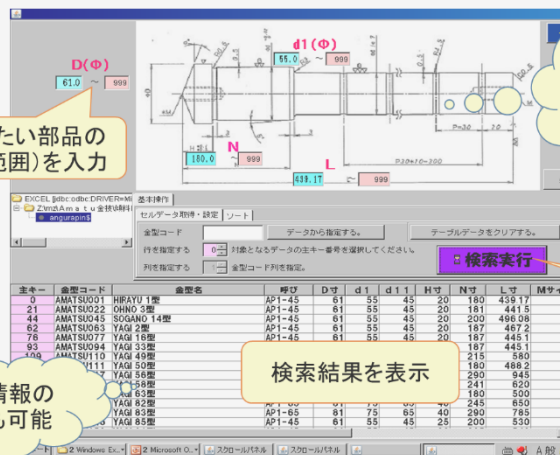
D(Φ)
61.0 ～ 999
d1(Φ)
65.0 ～ 999
たい部品の
範囲)を入力
N
180.0 ～ 999
L
609.17 ～ 999
P=30
P=20±10=200
EXCEL [dbc:odbc:DRIVER=Mi
Z:¥m法¥Amatu金技術
angurapin$
基本操作
セルデータ取得・設定 ソート
金型コード
データから指定する。
テーブルデータをクリアする。
行を指定する 0 対象となるデータの主キー番号を選択してください。
列を指定する 金型コード列を指定。
検索実行

| 主キー | 金型コード | 金型名 | 呼び | D寸 | d1 | d11 | H寸 | N寸 | L寸 | Mサ |
|---|---|---|---|---|---|---|---|---|---|---|
| 0 | AMATSU001 | HIRAYU 1型 | AP1-45 | 61 | 55 | 45 | 20 | 180 | 439.17 | |
| 21 | AMATSU022 | OHNO 5型 | AP1-45 | 61 | 55 | 45 | 20 | 181 | 441.5 | |
| 44 | AMATSU045 | SOGANO 14型 | AP1-45 | 61 | 55 | 45 | 20 | 200 | 496.08 | |
| 62 | AMATSU063 | YAGI 2型 | AP1-45 | 61 | 55 | 45 | 20 | 187 | 467.2 | |
| 76 | AMATSU077 | YAGI 16型 | AP1-45 | 61 | 55 | 45 | 20 | 187 | 445.1 | |
| 93 | AMATSU094 | YAGI 33型 | AP1-45 | 61 | 55 | 45 | 20 | 180 | 445.1 | |
| 109 | AMATSU110 | YAGI 49型 | | | | | | 215 | 580 | |
| | AMATSU111 | YAGI 50型 | | | | | | 180 | 486.2 | |
| | | 56型 | | | | | | 290 | 945 | |
| | | 58型 | | | | | | 241 | 620 | |
| | | 63型 | | | | | | 180 | 500 | |
| | | YAGI 63型 | | | | | | 180 | 500 | |
| | | YAGI 82型 | AP1-65 | 81 | 75 | 65 | 40 | 290 | 785 | |
| | | YAGI 85型 | AP1-45 | 61 | 55 | 45 | 20 | 180 | 500 | |

検索結果を表示
情報の
し可能
2 Windows Ex... 2 Microsoft O... スクロールパネル スクロールパネル
A 般